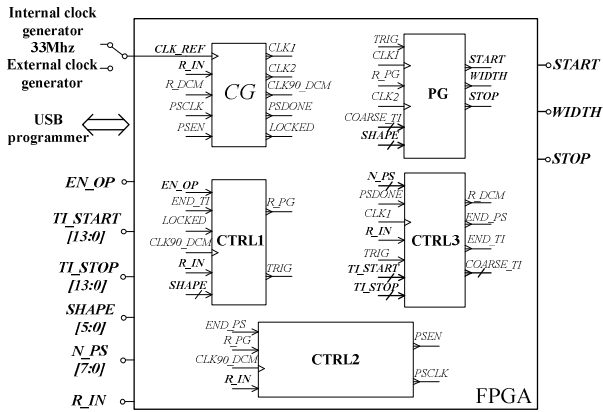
Internal clock generator 33Mhz
External clock generator
USB programmer
EN_OP
TI_START [13:0]
TI_STOP [13:0]
SHAPE [5:0]
N_PS [7:0]
R_IN

CLK_REF
R_IN
R_DCM
PSCLK
PSEN
CG
CLK1
CLK2
CLK90_DCM
PSDONE
LOCKED

TRIG
CLK1
R_PG
CLK2
COARSE_TI
SHAPE
PG
START
WIDTH
STOP

START
WIDTH
STOP

EN_OP
END_TI
LOCKED
CLK90_DCM
R_IN
SHAPE
CTRL1
R_PG
TRIG

N_PS
PSDONE
CLK1
R_IN
TRIG
TI_START
TI_STOP
CTRL3
R_DCM
END_PS
END_TI
COARSE_TI

END_PS
R_PG
CLK90_DCM
R_IN
CTRL2
PSEN
PSCLK

FPGA